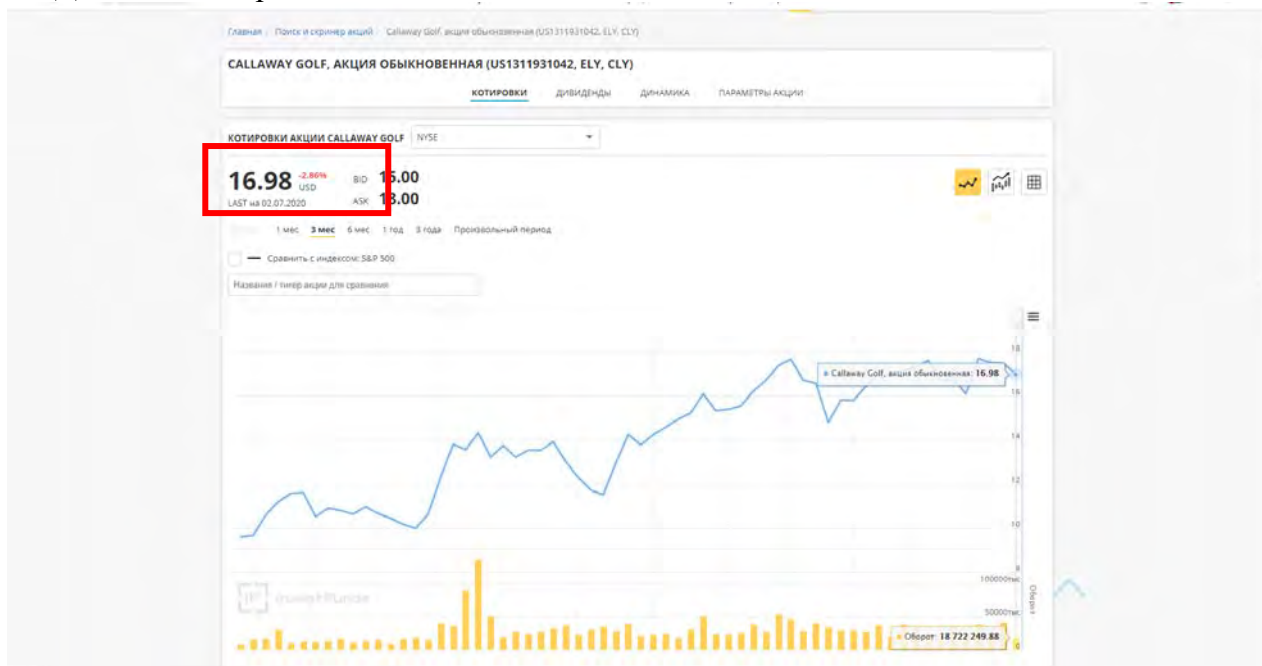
Главная / Поиск и скринер акций / Callaway Golf, акция обыкновенная (US1311931042, ELY, CLY)

CALLAWAY GOLF, АКЦИЯ ОБЫКНОВЕННАЯ (US1311931042, ELY, CLY)

КОТИРОВКИ ДИВИДЕНДЫ ДИНАМИКА ПАРАМЕТРЫ АКЦИИ

КОТИРОВКИ АКЦИИ CALLAWAY GOLF NYSE

16.98 -2.86% USD
LAST на 02.07.2020

BID 16.00
ASK 18.00

1 мес 3 мес 6 мес 1 год 3 года Произвольный период

Сравнить с индексом: S&P 500

Название / тикер акции для сравнения

Callaway Golf, акция обыкновенная: 16.98

18
16
14
12
10
8

100000тыс
50000тыс
0

Оборот

Оборот: 18 722 249.88